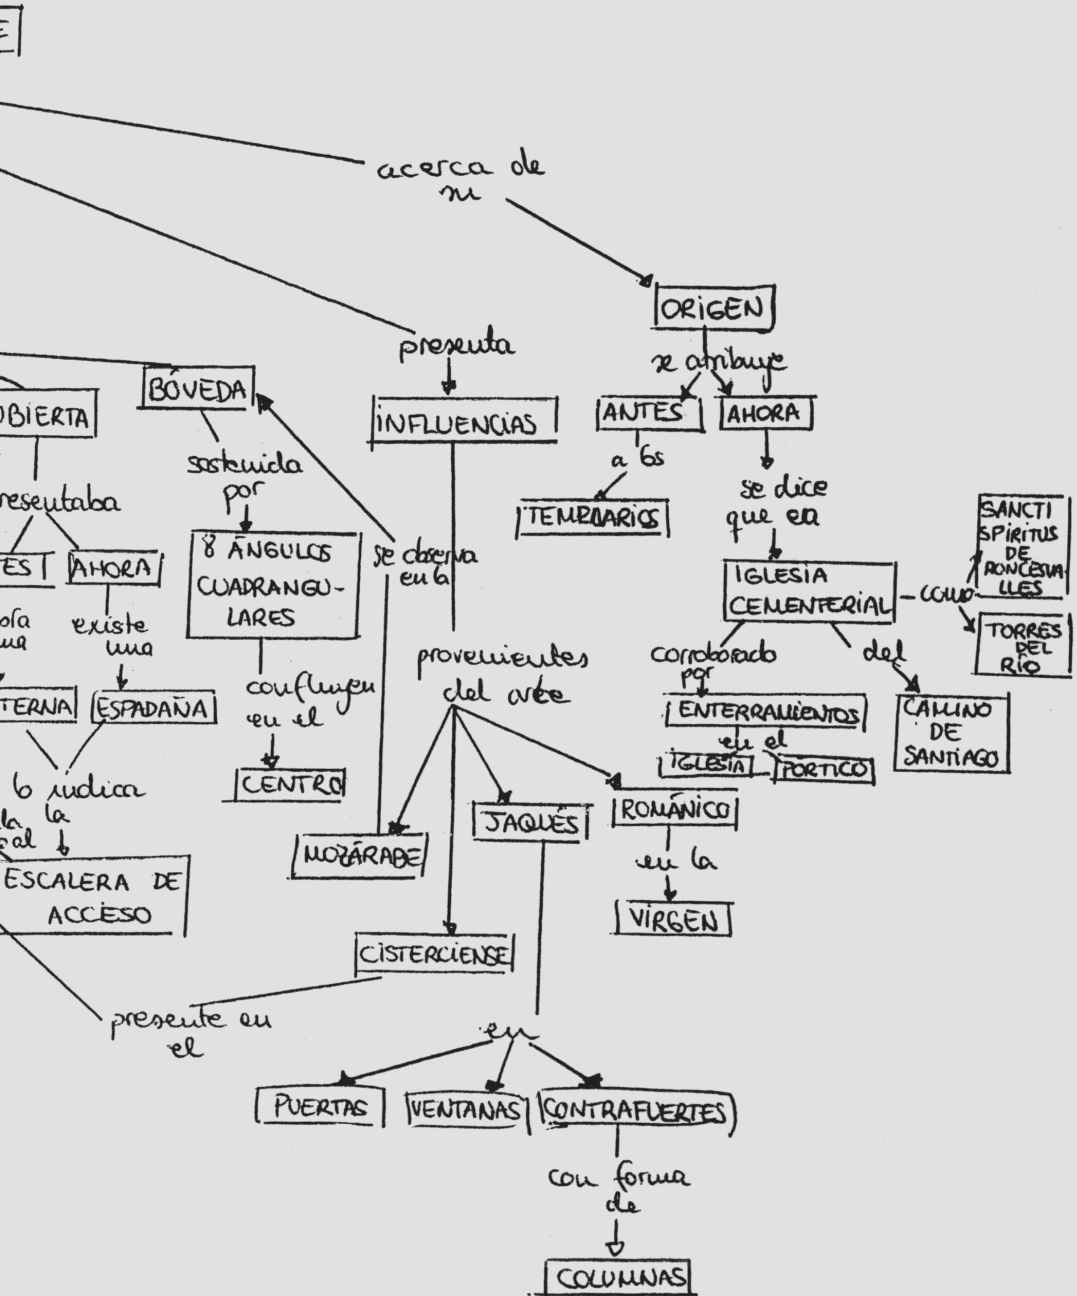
E

acerca de su

ORIGEN

se atribuye

ANTES

AHORA

a los

TEMPLARIOS

se dice que era

IGLESIA CEMENTERIAL

como

SANCTI SPIRITUS DE RONCESVALLES

TORRES DEL RÍO

corroborado por

ENTERRAMIENTOS

en el

IGLESIA

PÓRTICO

del

CAMINO DE SANTIAGO

presenta

INFLUENCIAS

provenientes del arte

MOZÁRABE

CISTERCIENSE

JAQUÉS

ROMÁNICO

en la

VIRGEN

en

PUERTAS

VENTANAS

CONTRAFUERTES

con forma de

COLUMNAS

presente en el

BÓVEDA

sostenida por

8 ÁNGULOS CUADRANGULARES

confluyen en el

CENTRO

se observa en la

OBIERTA

resentaba

ES

AHORA

ola ma

existe una

TERNA

ESPADAÑA

lo indica

la

la

al

ESCALERA DE ACCESO